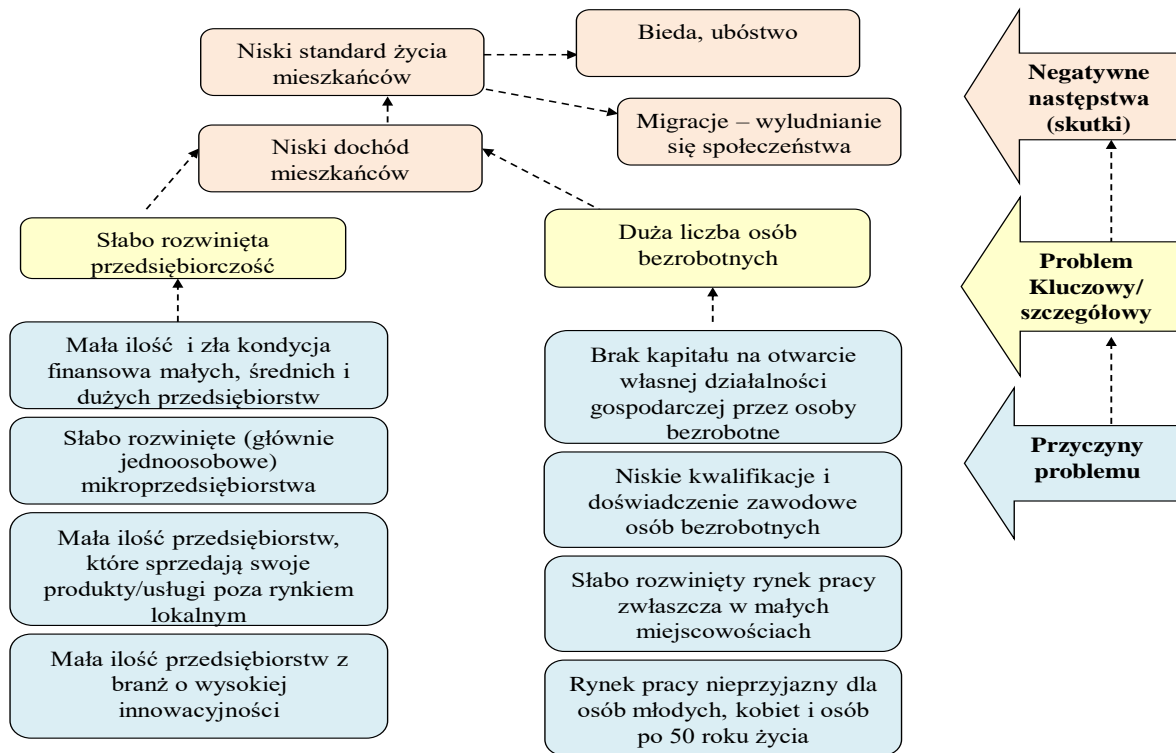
Niski standard życia mieszkańców

Bieda, ubóstwo

Migracje – wyludnianie się społeczeństwa

Niski dochód mieszkańców

Słabo rozwinięta przedsiębiorczość

Duża liczba osób bezrobotnych

Mała ilość i zła kondycja finansowa małych, średnich i dużych przedsiębiorstw

Słabo rozwinięte (głównie jednoosobowe) mikroprzedsiębiorstwa

Mała ilość przedsiębiorstw, które sprzedają swoje produkty/usługi poza rynkiem lokalnym

Mała ilość przedsiębiorstw z branż o wysokiej innowacyjności

Brak kapitału na otwarcie własnej działalności gospodarczej przez osoby bezrobotne

Niskie kwalifikacje i doświadczenie zawodowe osób bezrobotnych

Słabo rozwinięty rynek pracy zwłaszcza w małych miejscowościach

Rynek pracy nieprzyjazny dla osób młodych, kobiet i osób po 50 roku życia

Negatywne następstwa (skutki)

Problem Kluczowy/ szczegółowy

Przyczyny problemu